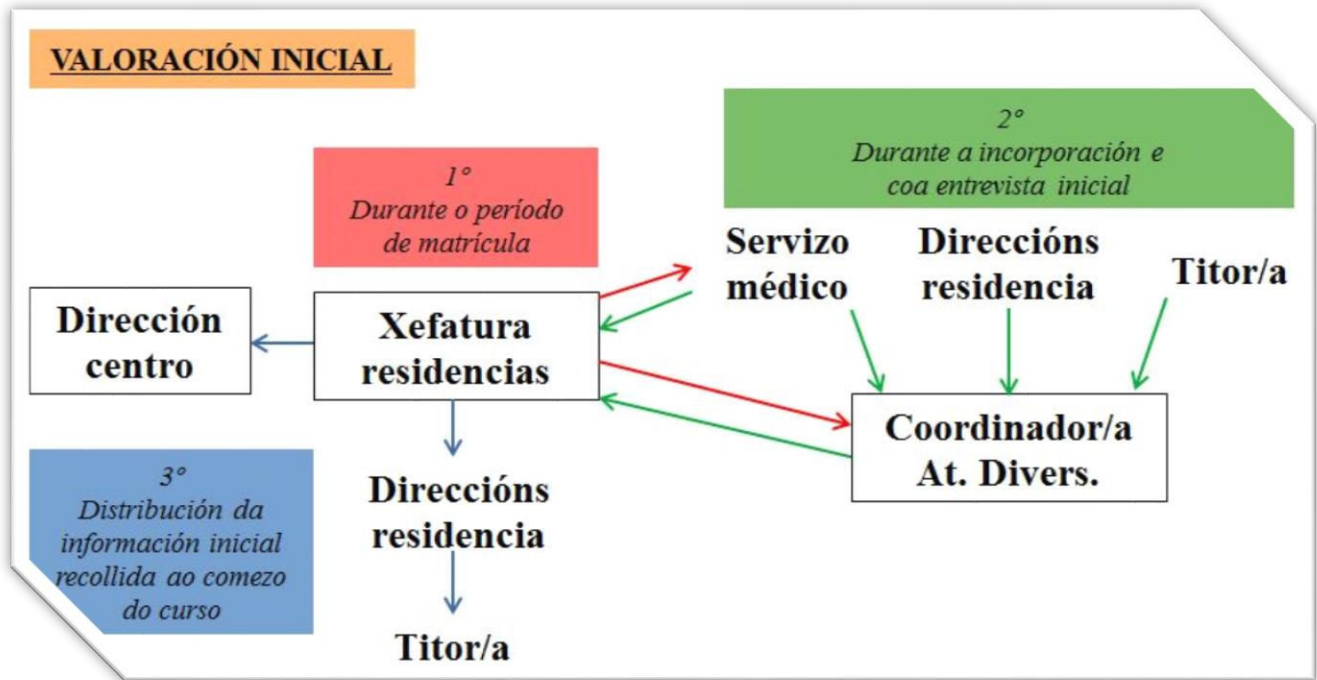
VALORACIÓN INICIAL

1º
Durante o período de matrícula

2º
Durante a incorporación e coa entrevista inicial

Servizo médico

Direccións residencia

Titor/a

Dirección centro

Xefatura residencias

Coordinador/a At. Divers.

3º
Distribución da información inicial recollida ao comezo do curso

Direccións residencia

Titor/a